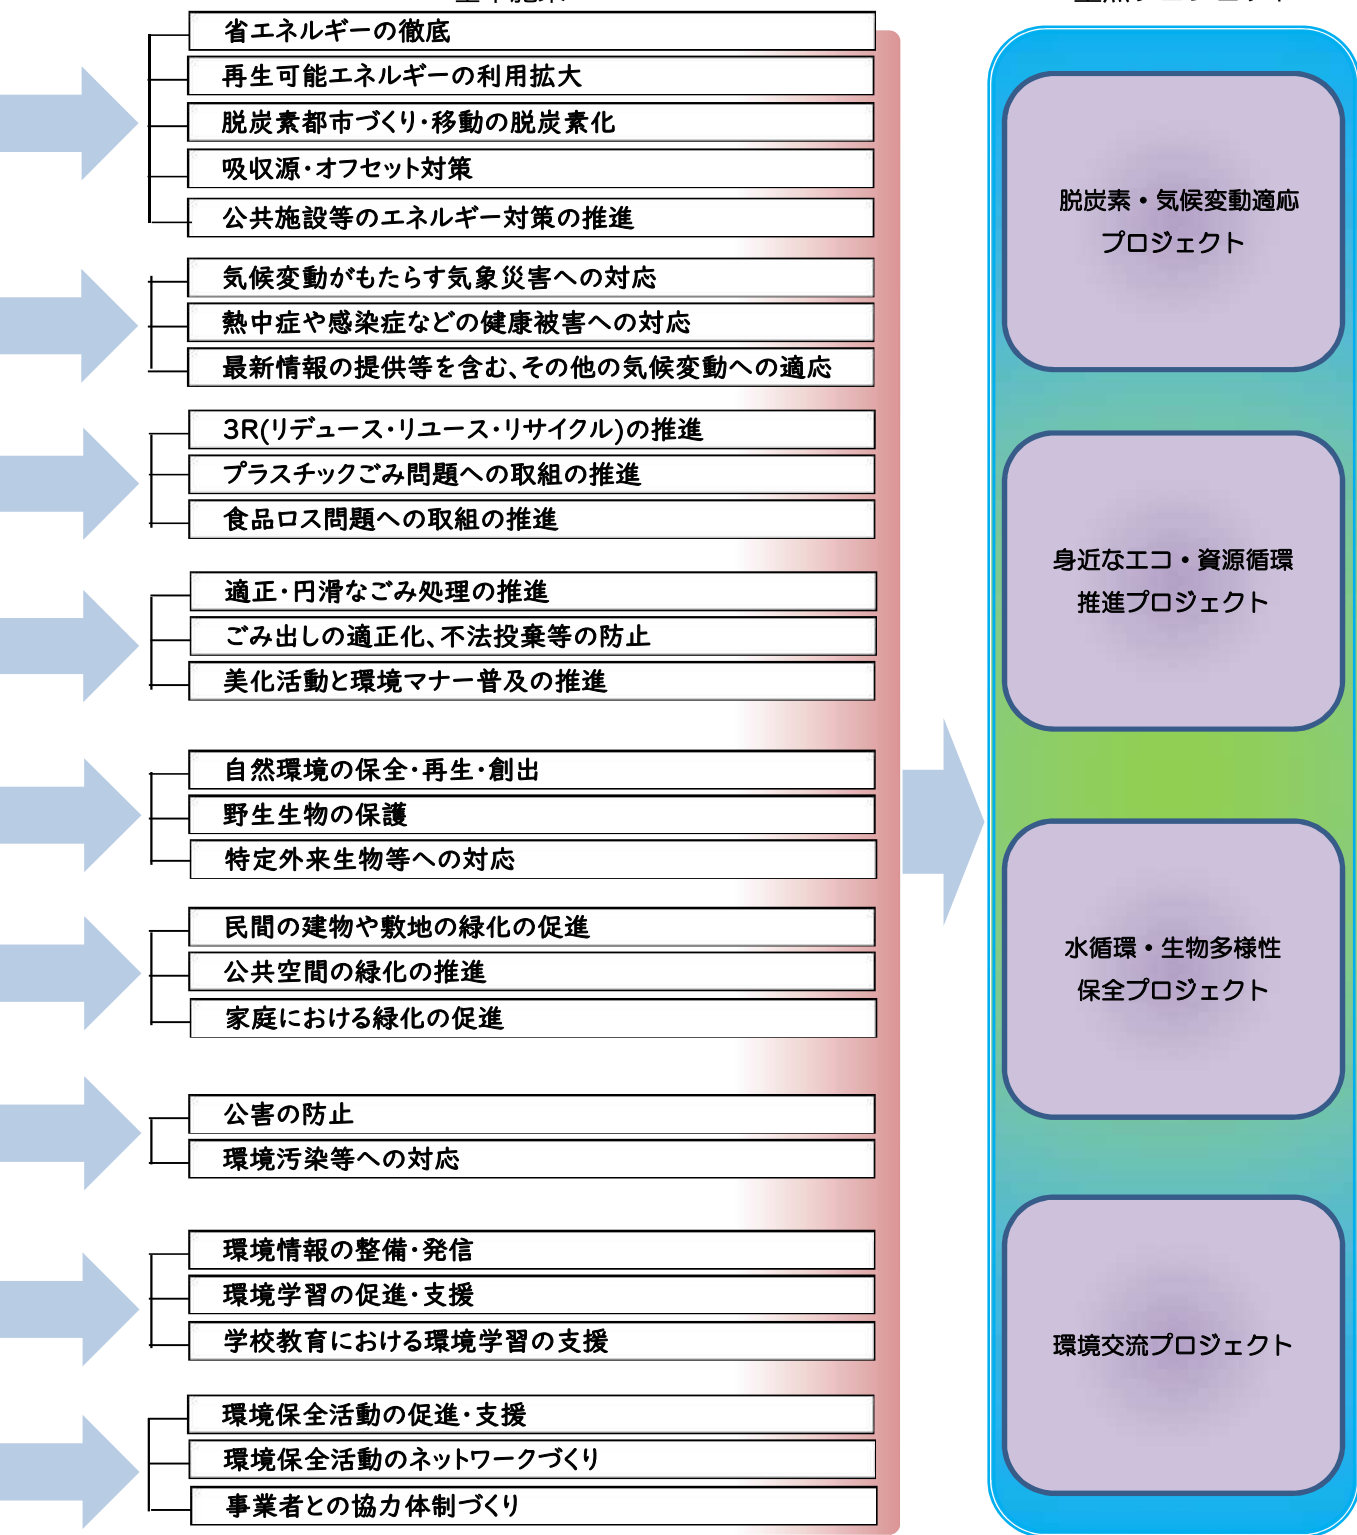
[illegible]

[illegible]

省エネルギーの徹底

再生可能エネルギーの利用拡大

脱炭素都市づくり･移動の脱炭素化

吸収源･オフセット対策

公共施設等のエネルギー対策の推進

気候変動がもたらす気象災害への対応

熱中症や感染症などの健康被害への対応

最新情報の提供等を含む､その他の気候変動への適応

3R(リデュース･リユース･リサイクル)の推進

プラスチックごみ問題への取組の推進

食品ロス問題への取組の推進

適正･円滑なごみ処理の推進

ごみ出しの適正化､不法投棄等の防止

美化活動と環境マナー普及の推進

自然環境の保全･再生･創出

野生生物の保護

特定外来生物等への対応

民間の建物や敷地の緑化の促進

公共空間の緑化の推進

家庭における緑化の促進

公害の防止

環境汚染等への対応

環境情報の整備･発信

環境学習の促進･支援

学校教育における環境学習の支援

環境保全活動の促進･支援

環境保全活動のネットワークづくり

事業者との協力体制づくり

脱炭素・気候変動適応プロジェクト

身近なエコ・資源循環推進プロジェクト

水循環・生物多様性保全プロジェクト

環境交流プロジェクト